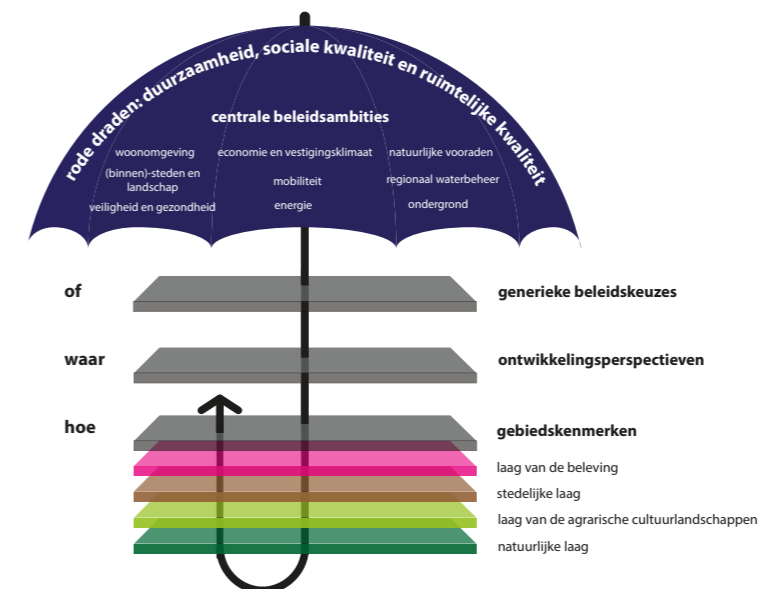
rode draden: duurzaamheid, sociale kwaliteit en ruimtelijke kwaliteit

centrale beleidsambities

woonomgeving

(binnen)-steden en landschap

veiligheid en gezondheid

economie en vestigingsklimaat

mobiliteit

energie

natuurlijke vooraden

regionaal waterbeheer

ondergrond

of

generieke beleidskeuzes

waar

ontwikkelingsperspectieven

hoe

gebiedskenmerken

laag van de beleving

stedelijke laag

laag van de agrarische cultuurlandschappen

natuurlijke laag